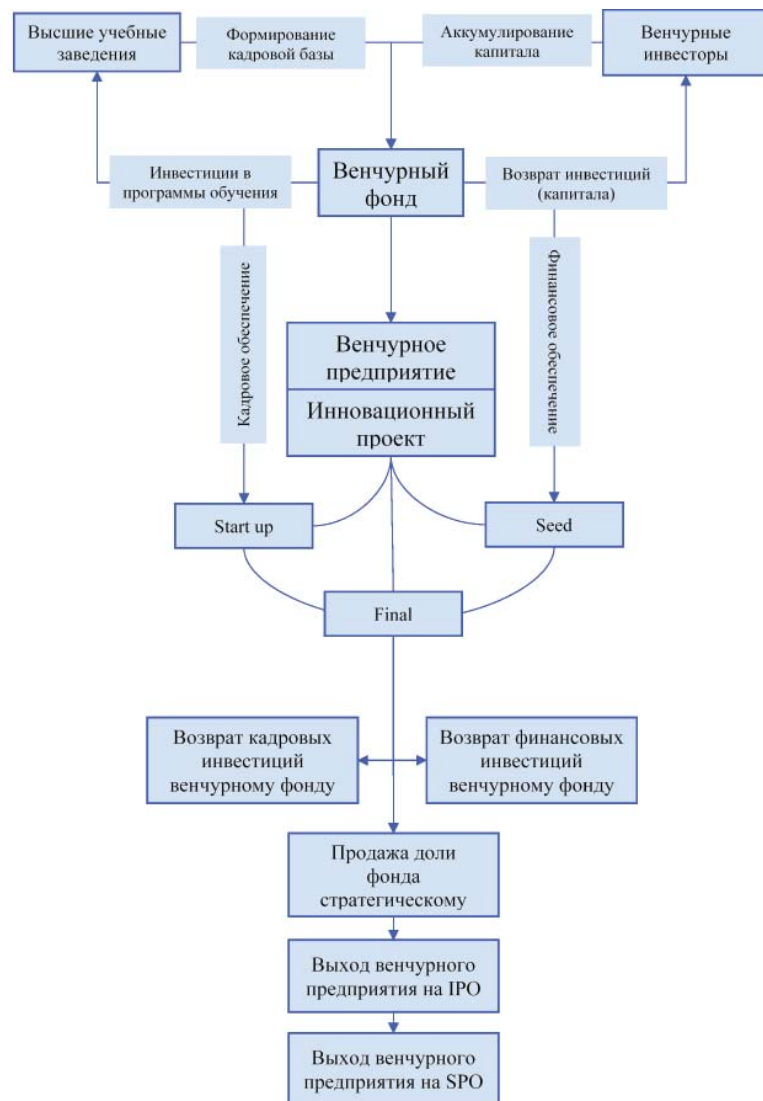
Высшие учебные заведения

Формирование кадровой базы

Аккумулирование капитала

Венчурные инвесторы

Инвестиции в программы обучения

Венчурный фонд

Возврат инвестиций (капитала)

Кадровое обеспечение

Финансовое обеспечение

Венчурное предприятие

Инновационный проект

Start up

Seed

Final

Возврат кадровых инвестиций венчурному фонду

Возврат финансовых инвестиций венчурному фонду

Продажа доли фонда стратегическому

Выход венчурного предприятия на IPO

Выход венчурного предприятия на SPO